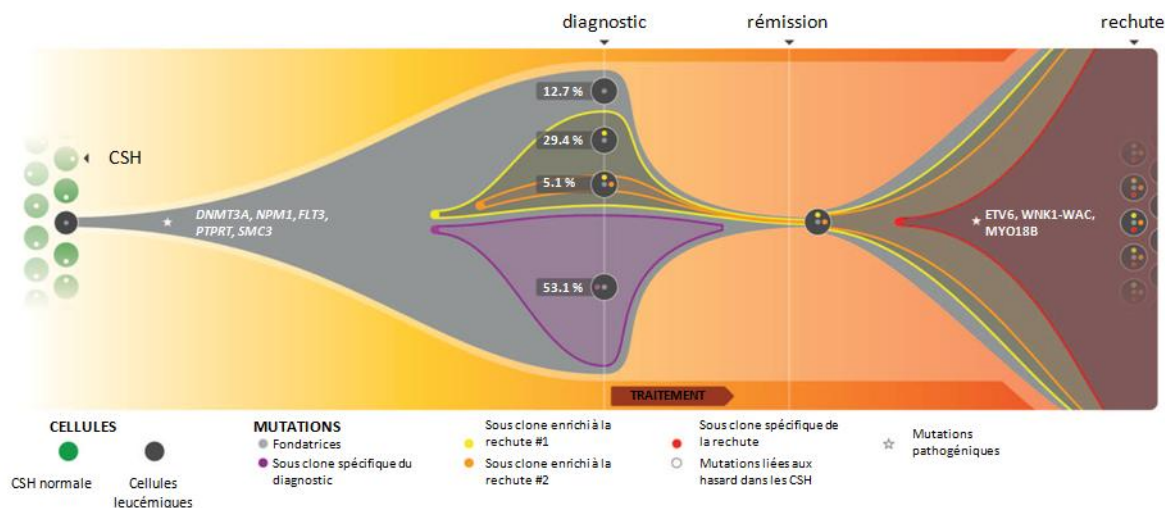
diagnostic

rémission

rechute

CSH

DNMT3A, NPM1, FLT3, PTPRT, SMC3

12.7 %

29.4 %

5.1 %

53.1 %

ETV6, WNK1-WAC, MYO18B

TRAITEMENT

CELLULES

CSH normale

Cellules leucémiques

MUTATIONS

Fondatrices

Sous clone spécifique du diagnostic

Sous clone enrichi à la rechute #1

Sous clone enrichi à la rechute #2

Sous clone spécifique de la rechute

Mutations liées aux hasard dans les CSH

Mutations pathogéniques